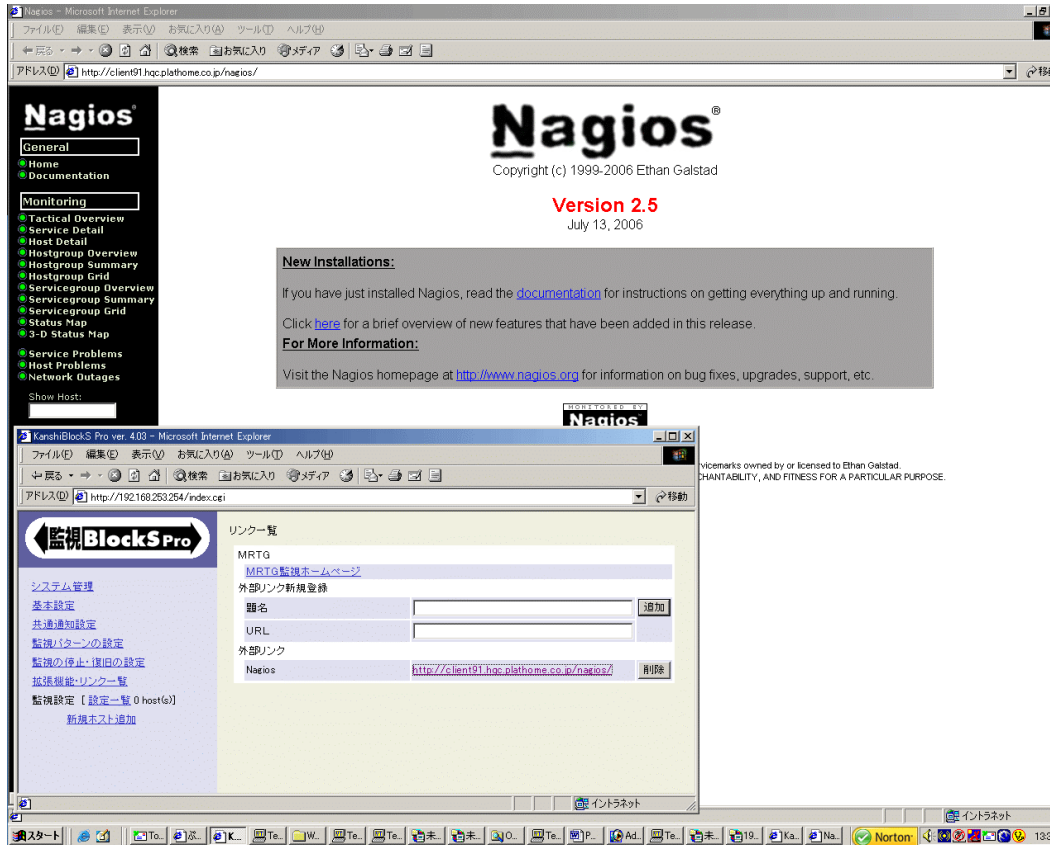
Nagios - Microsoft Internet Explorer

ファイル(F) 編集(E) 表示(V) お気に入り(A) ツール(T) ヘルプ(H)

戻る 検索 お気に入り メディア

アドレス(D) http://client91.hqc.plathome.co.jp/nagios/

移動

Nagios

General
Home
Documentation

Monitoring
Tactical Overview
Service Detail
Host Detail
Hostgroup Overview
Hostgroup Summary
Hostgroup Grid
Servicegroup Overview
Servicegroup Summary
Servicegroup Grid
Status Map
3-D Status Map

Service Problems
Host Problems
Network Outages

Show Host:

Nagios®

Copyright (c) 1999-2006 Ethan Galstad

Version 2.5

July 13, 2006

New Installations:

If you have just installed Nagios, read the documentation for instructions on getting everything up and running.

Click here for a brief overview of new features that have been added in this release.

For More Information:

Visit the Nagios homepage at http://www.nagios.org for information on bug fixes, upgrades, support, etc.

MONITORED BY Nagios

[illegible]vicemarks owned by or licensed to Ethan Galstad.
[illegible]CHANTABILITY, AND FITNESS FOR A PARTICULAR PURPOSE.

KanshiBlockS Pro ver. 4.03 - Microsoft Internet Explorer

ファイル(F) 編集(E) 表示(V) お気に入り(A) ツール(T) ヘルプ(H)

戻る 検索 お気に入り メディア

アドレス(D) http://192.168.253.254/index.cgi

移動

監視BlockS Pro

システム管理
基本設定
共通通知設定
監視パターンの設定
監視の停止・復旧の設定
拡張機能・リンク一覧
監視設定 [ 設定一覧 0 host(s)]
新規ホスト追加

リンク一覧

MRTG
MRTG監視ホームページ
外部リンク新規登録
題名 | 追加
URL
外部リンク
Nagios | http://client91.hqc.plathome.co.jp/nagios/ | 削除

イントラネット

イントラネット

スタート To... ぷ... K... Te... W... Te... Te... 未... 未... O... Te... P... Ad... Te... 未... 19... Ka... Na... Norton 13:3